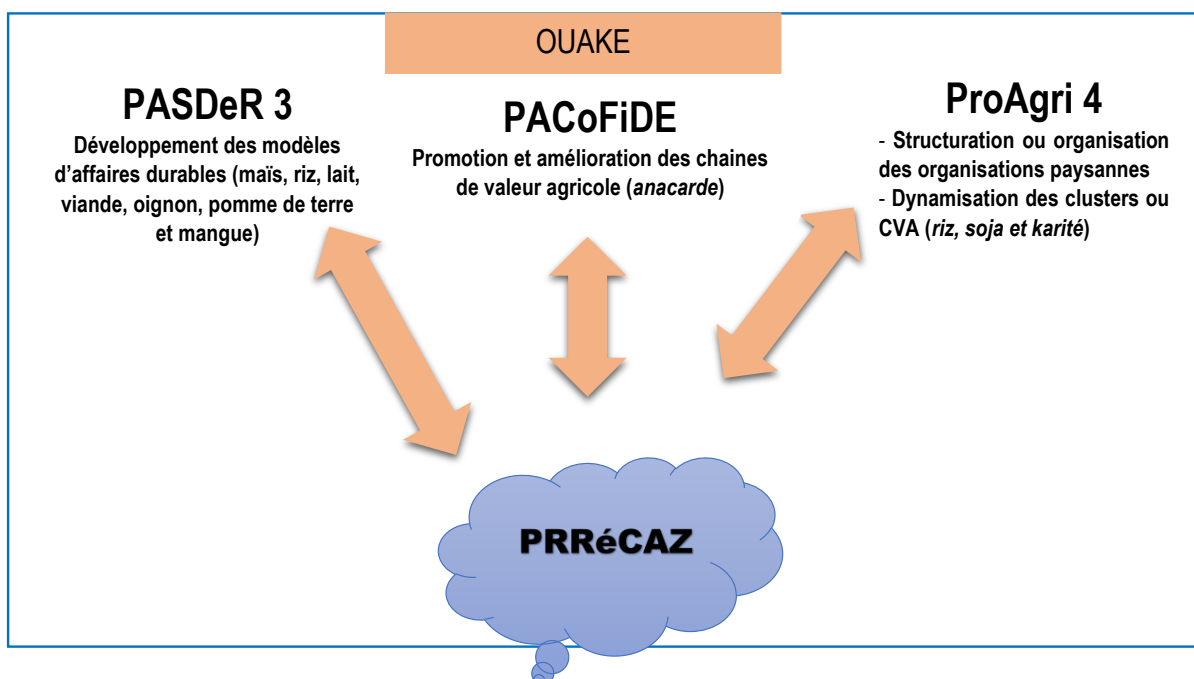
OUAKE

PASDeR 3

Développement des modèles d'affaires durables (maïs, riz, lait, viande, oignon, pomme de terre et mangue)

PACoFiDE

Promotion et amélioration des chaines de valeur agricole (*anacarde*)

ProAgri 4

- Structuration ou organisation des organisations paysannes
- Dynamisation des clusters ou CVA (*riz, soja et karité*)

PRRéCAZ